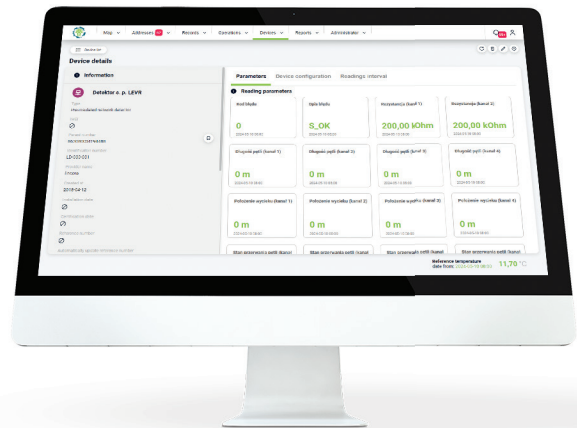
Map Addresses Records Conditions Devices Reports Administrator

Device list

Device details

Information

Detektor c. p. LEVR

Type
Inteligentny detektor

Parameters Device configuration Readings interval

Reading parameters

| Kod błędu | Opis błędu | Rezystancja (kanał 1) | Rezystancja (kanał 2) |
|---|---|---|---|
| 0 | S_OK | 200,00 kOhm | 200,00 kOhm |

| Długość pętli (kanał 1) | Długość pętli (kanał 2) | Długość pętli (kanał 3) | Długość pętli (kanał 4) |
|---|---|---|---|
| 0 m | 0 m | 0 m | 0 m |

| Położenie wycieku (kanał 1) | Położenie wycieku (kanał 2) | Położenie wycieku (kanał 3) | Położenie wycieku (kanał 4) |
|---|---|---|---|
| 0 m | 0 m | 0 m | 0 m |

Stan przerwania pętli (kanał 1) Stan przerwania pętli (kanał 2) Stan przerwania pętli (kanał 3) Stan przerwania pętli (kanał 4)

Reference temperature
11,70 °C